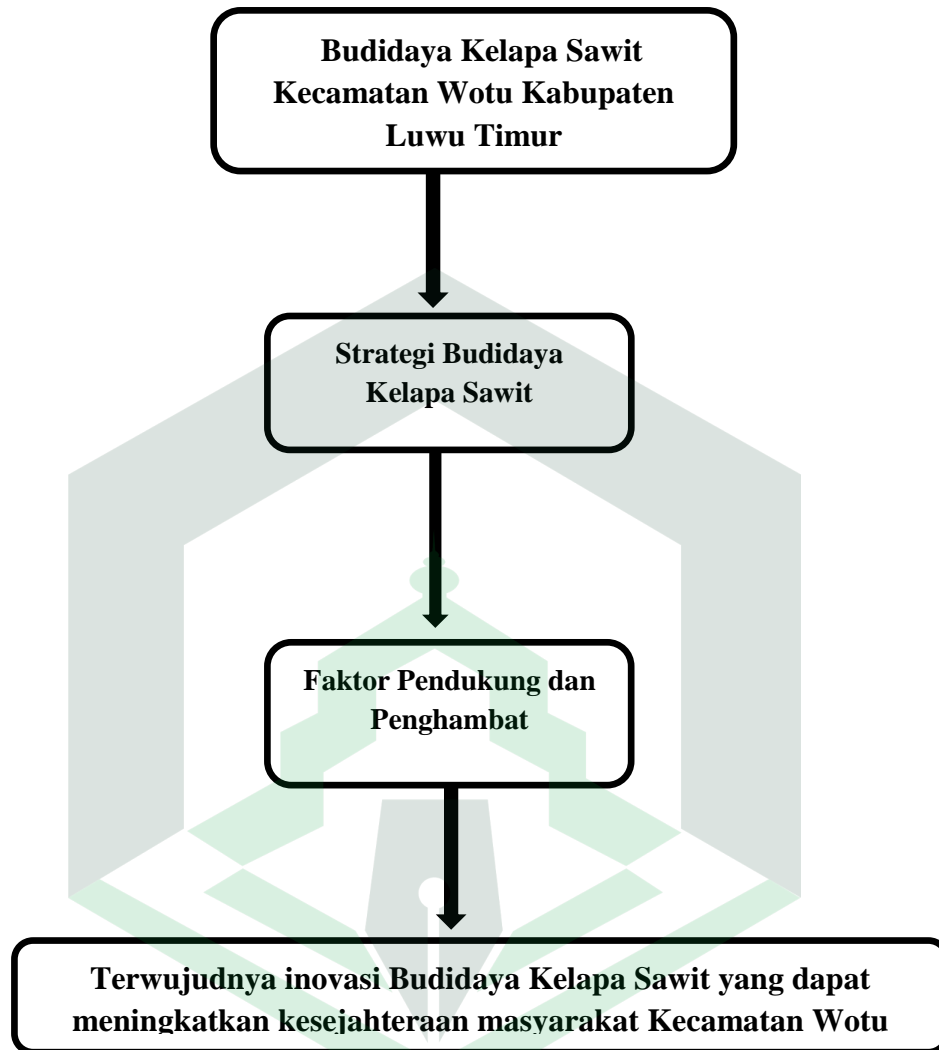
Budidaya Kelapa Sawit Kecamatan Wotu Kabupaten Luwu Timur

Strategi Budidaya Kelapa Sawit

Faktor Pendukung dan Penghambat

Terwujudnya inovasi Budidaya Kelapa Sawit yang dapat meningkatkan kesejahteraan masyarakat Kecamatan Wotu